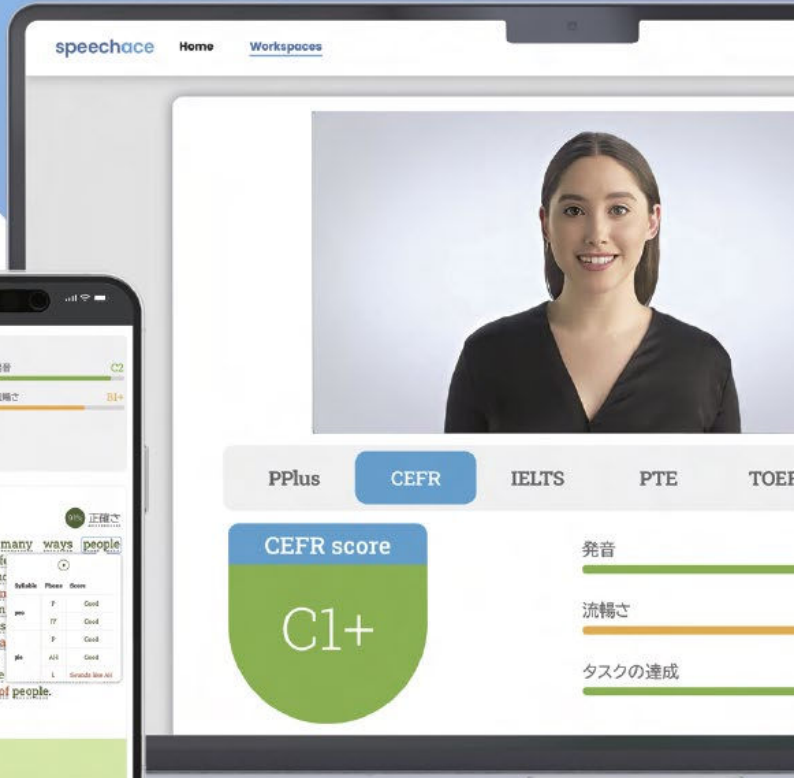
speechace Home Workspaces

PPlus CEFR IELTS PTE TOEF

CEFR score

C1+

発音

流暢さ

タスクの達成

音 C2

流暢さ B1+

91% 正確さ

many ways people

| Syllable | Phone | Score |
|---|---|---|
| peo | P | Good |
| | IY | Good |
| | P | Good |
| ple | AH | Good |
| | L | Sounds like AH |

of people.